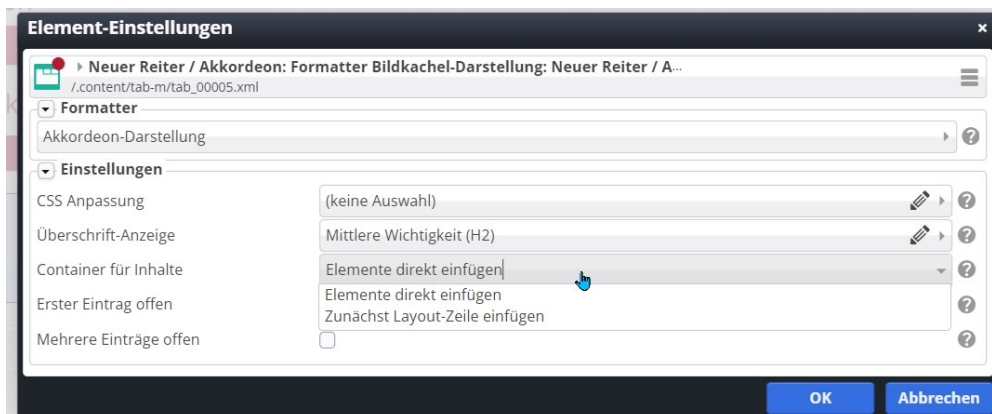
Element-Einstellungen

×

Neuer Reiter / Akkordeon: Formatter Bildkachel-Darstellung: Neuer Reiter / A...
/.content/tab-m/tab_00005.xml

Formatter

Akkordeon-Darstellung

Einstellungen

| CSS Anpassung | (keine Auswahl) |
|---|---|
| Überschrift-Anzeige | Mittlere Wichtigkeit (H2) |
| Container für Inhalte | Elemente direkt einfügen |
| Erster Eintrag offen | Elemente direkt einfügen / Zunächst Layout-Zeile einfügen |
| Mehrere Einträge offen | |

OK

Abbrechen